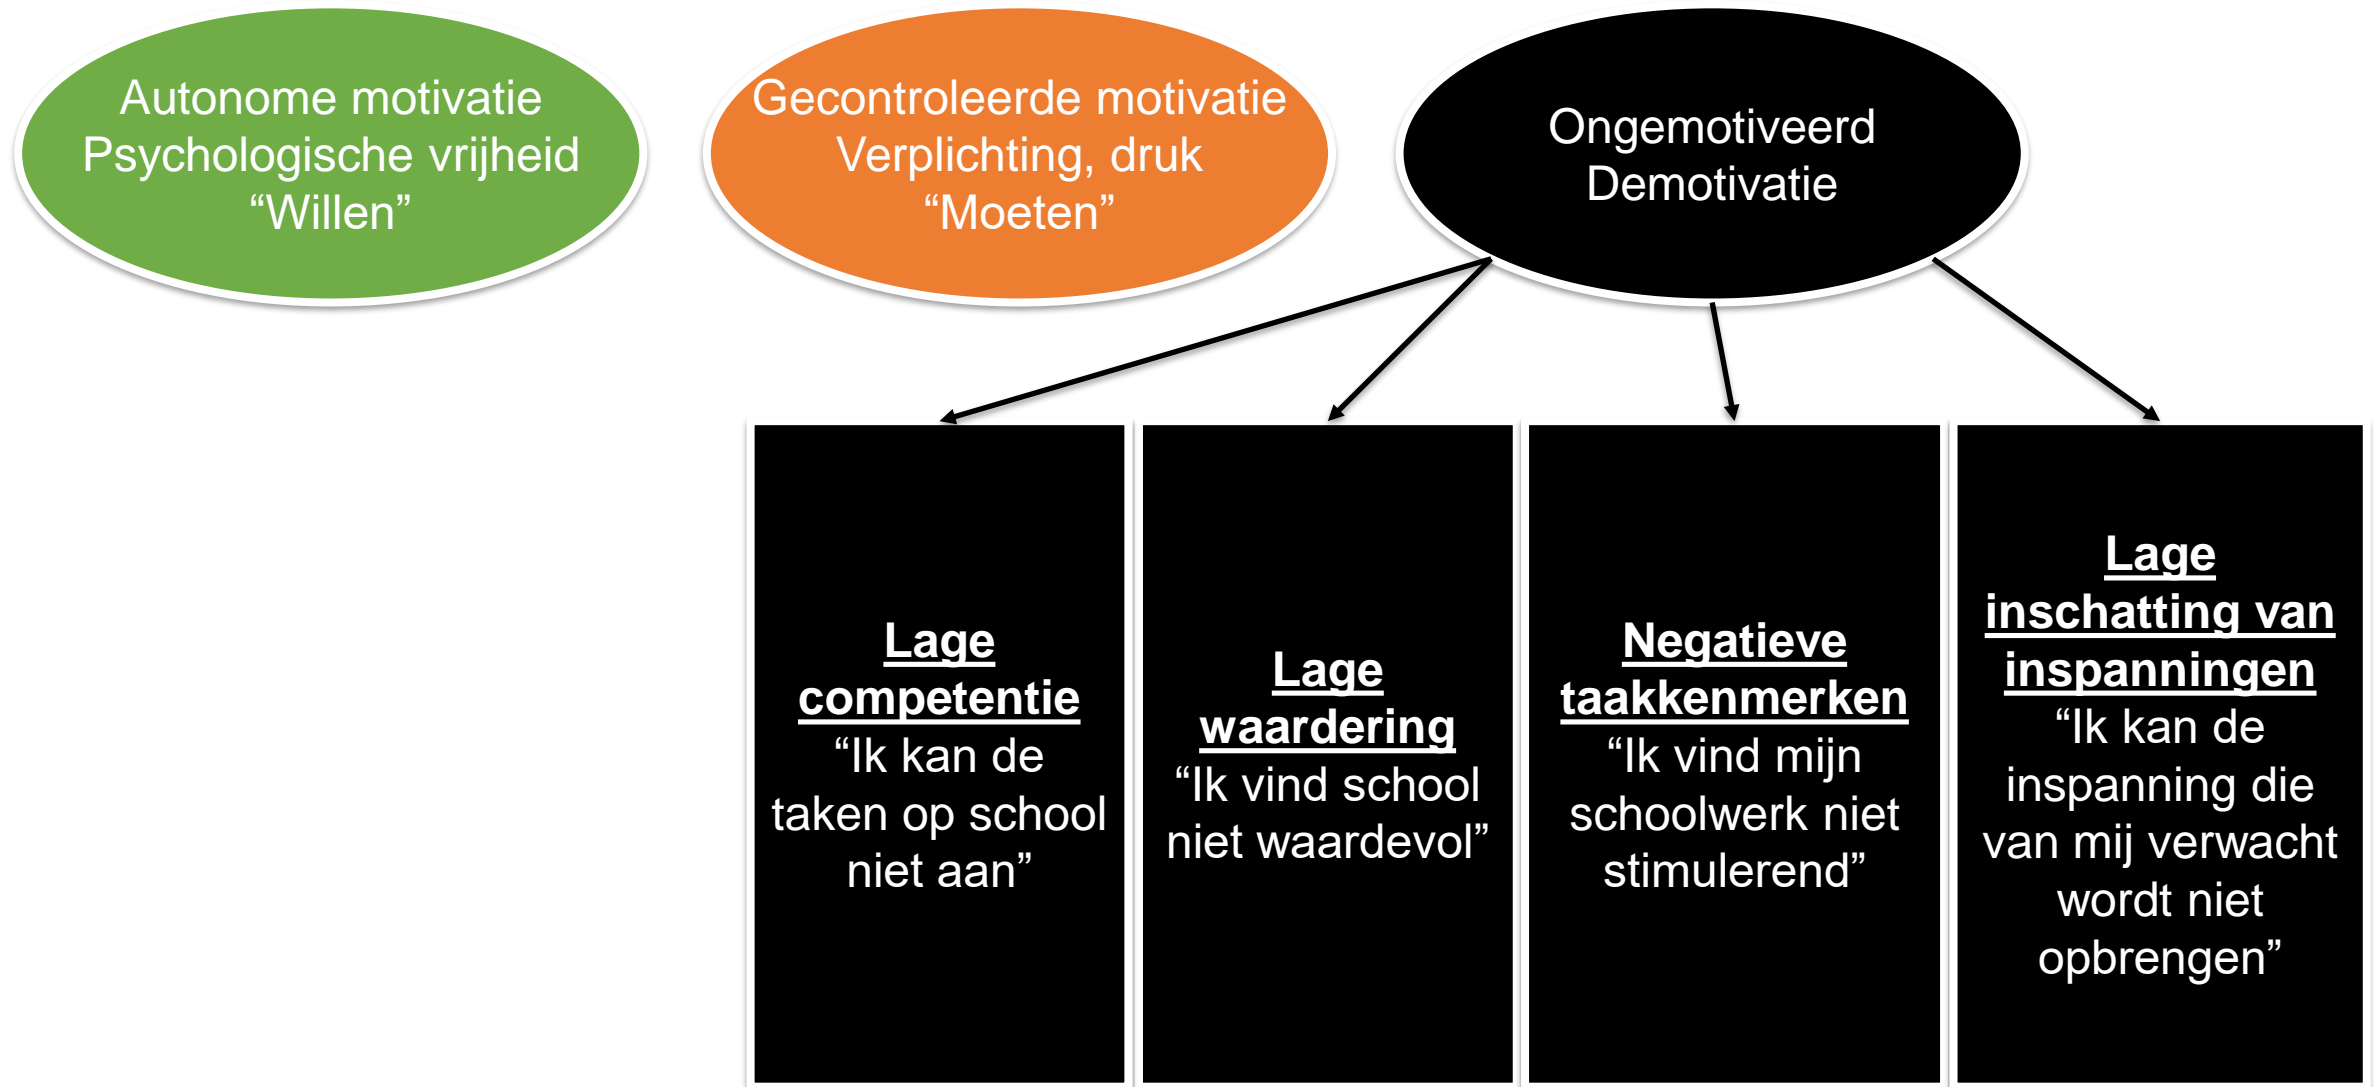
Autonome motivatie
Psychologische vrijheid
“Willen”

Gecontroleerde motivatie
Verplichting, druk
“Moeten”

Ongemotiveerd
Demotivatie

Lage competentie
“Ik kan de taken op school niet aan”

Lage waardering
“Ik vind school niet waardevol”

Negatieve taakkenmerken
“Ik vind mijn schoolwerk niet stimulerend”

Lage inschatting van inspanningen
“Ik kan de inspanning die van mij verwacht wordt niet opbrengen”